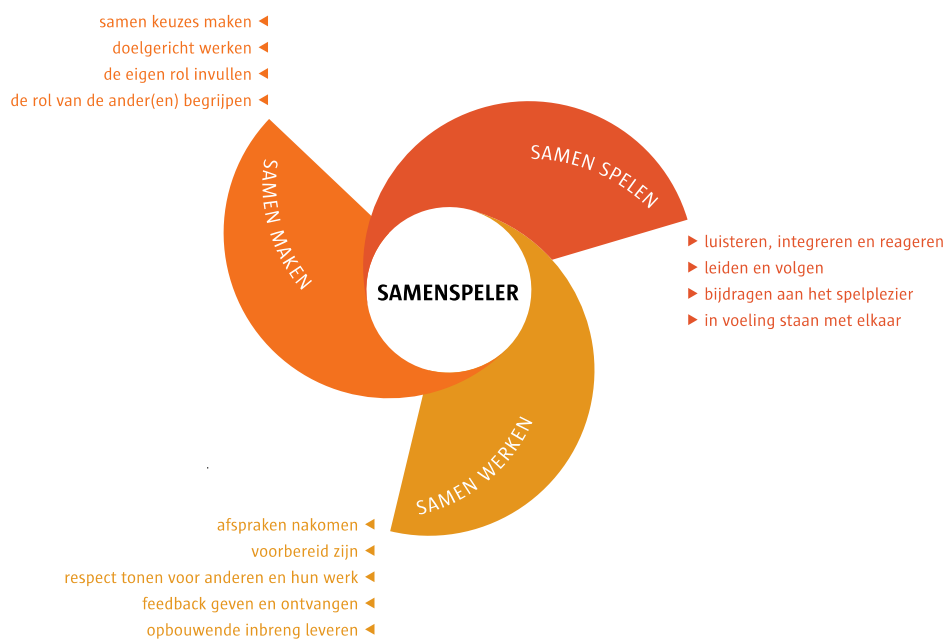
samen keuzes maken
doelgericht werken
de eigen rol invullen
de rol van de ander(en) begrijpen

SAMEN MAKEN

SAMEN SPELEN

luisteren, integreren en reageren
leiden en volgen
bijdragen aan het spelplezier
in voeling staan met elkaar

SAMENSPELER

SAMEN WERKEN

afspraken nakomen
voorbereid zijn
respect tonen voor anderen en hun werk
feedback geven en ontvangen
opbouwende inbreng leveren